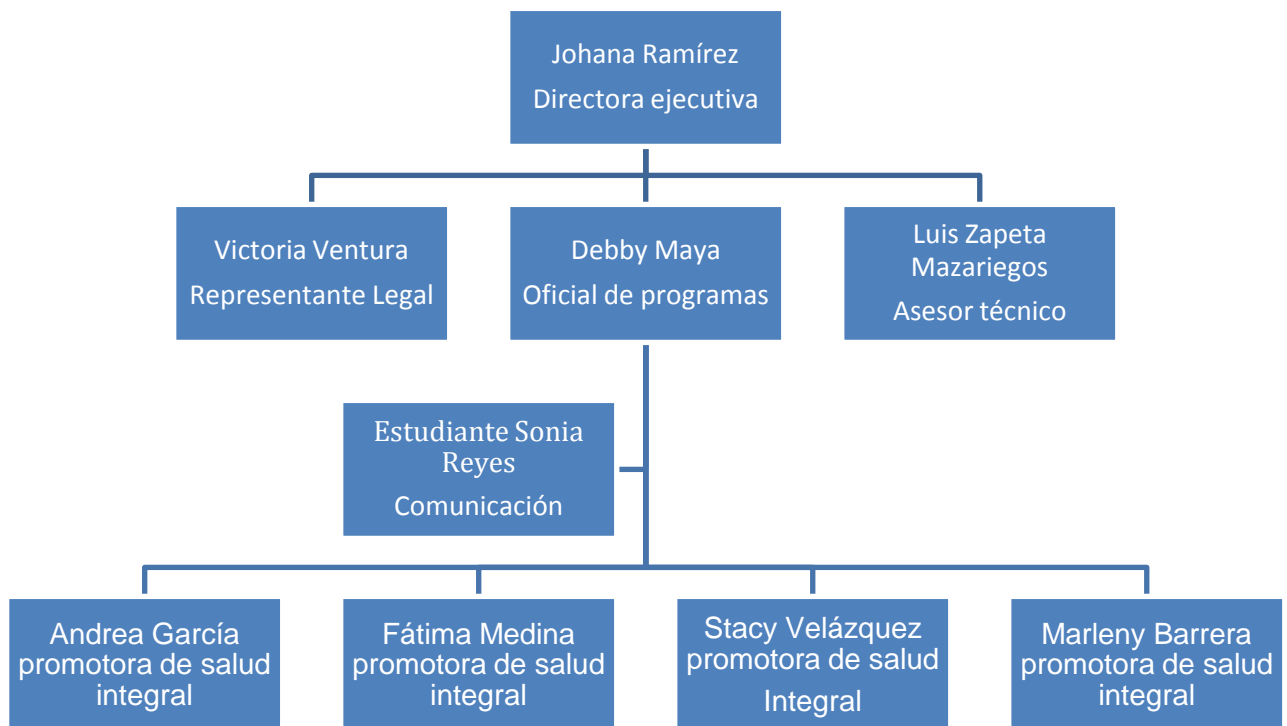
Johana Ramírez
Directora ejecutiva

Victoria Ventura
Representante Legal

Debby Maya
Oficial de programas

Luis Zapeta Mazariegos
Asesor técnico

Estudiante Sonia Reyes
Comunicación

Andrea García promotora de salud integral

Fátima Medina promotora de salud integral

Stacy Velázquez promotora de salud
Integral

Marleny Barrera promotora de salud integral